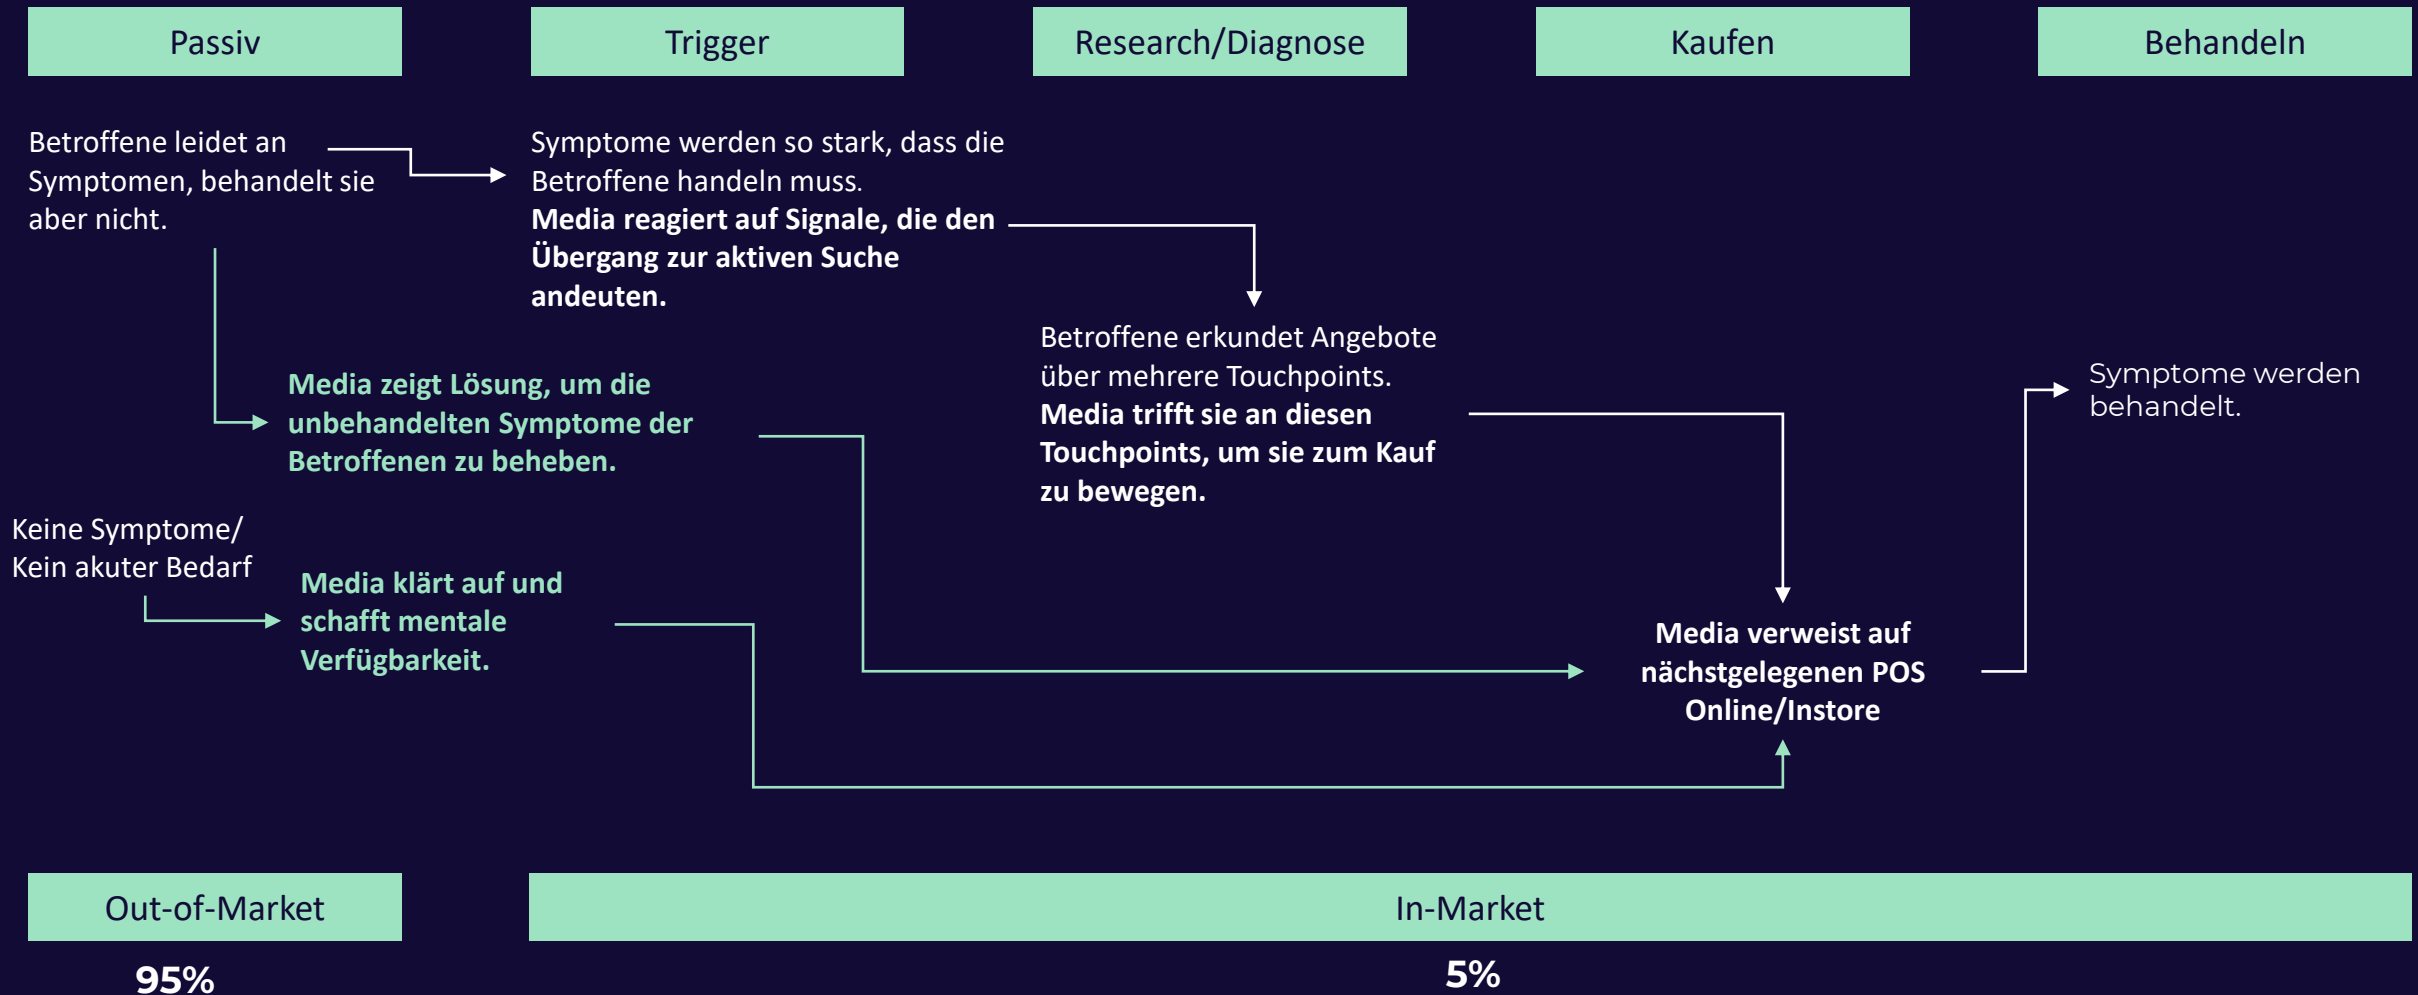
Passiv

Trigger

Research/Diagnose

Kaufen

Behandeln

Betroffene leidet an Symptomen, behandelt sie aber nicht.

Symptome werden so stark, dass die Betroffene handeln muss.
**Media reagiert auf Signale, die den Übergang zur aktiven Suche andeuten.**

Betroffene erkundet Angebote über mehrere Touchpoints.
**Media trifft sie an diesen Touchpoints, um sie zum Kauf zu bewegen.**

Symptome werden behandelt.

**Media zeigt Lösung, um die unbehandelten Symptome der Betroffenen zu beheben.**

Keine Symptome/
Kein akuter Bedarf

**Media klärt auf und schafft mentale Verfügbarkeit.**

**Media verweist auf nächstgelegenen POS Online/Instore**

Out-of-Market

In-Market

95%

5%